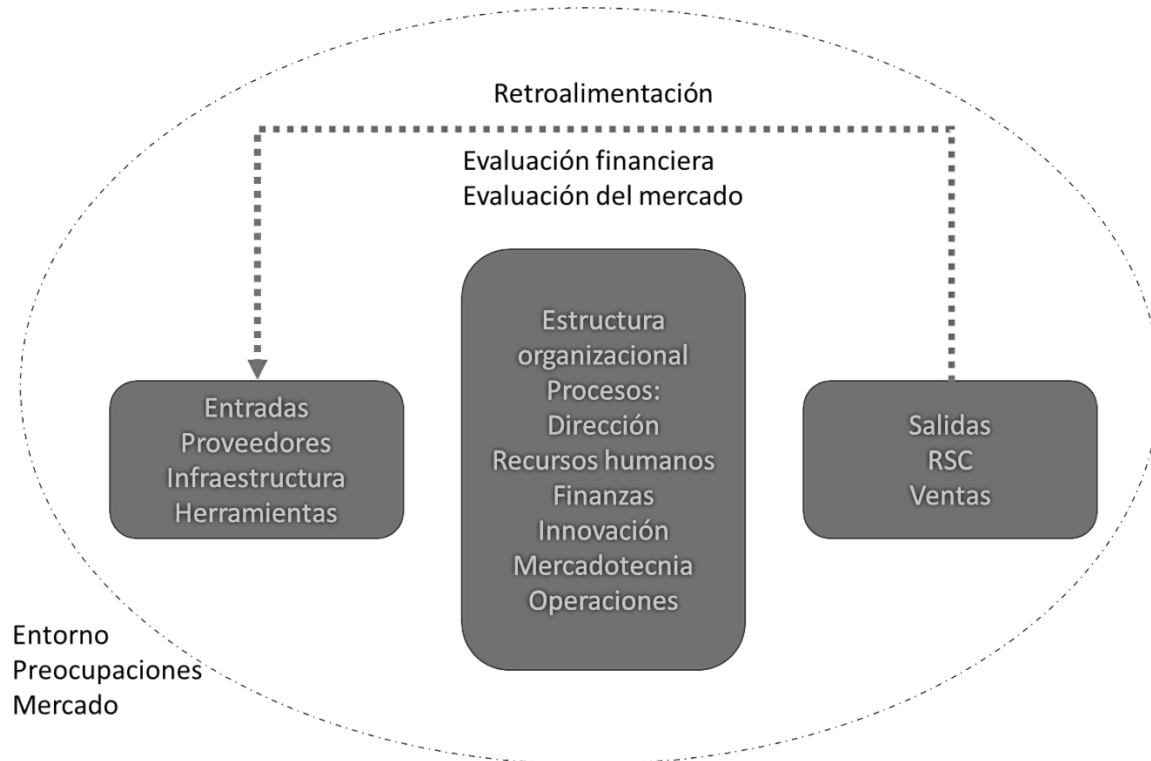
Retroalimentación

Evaluación financiera
Evaluación del mercado

Entradas
Proveedores
Infraestructura
Herramientas

Estructura organizacional
Procesos:
Dirección
Recursos humanos
Finanzas
Innovación
Mercadotecnia
Operaciones

Salidas
RSC
Ventas

Entorno
Preocupaciones
Mercado